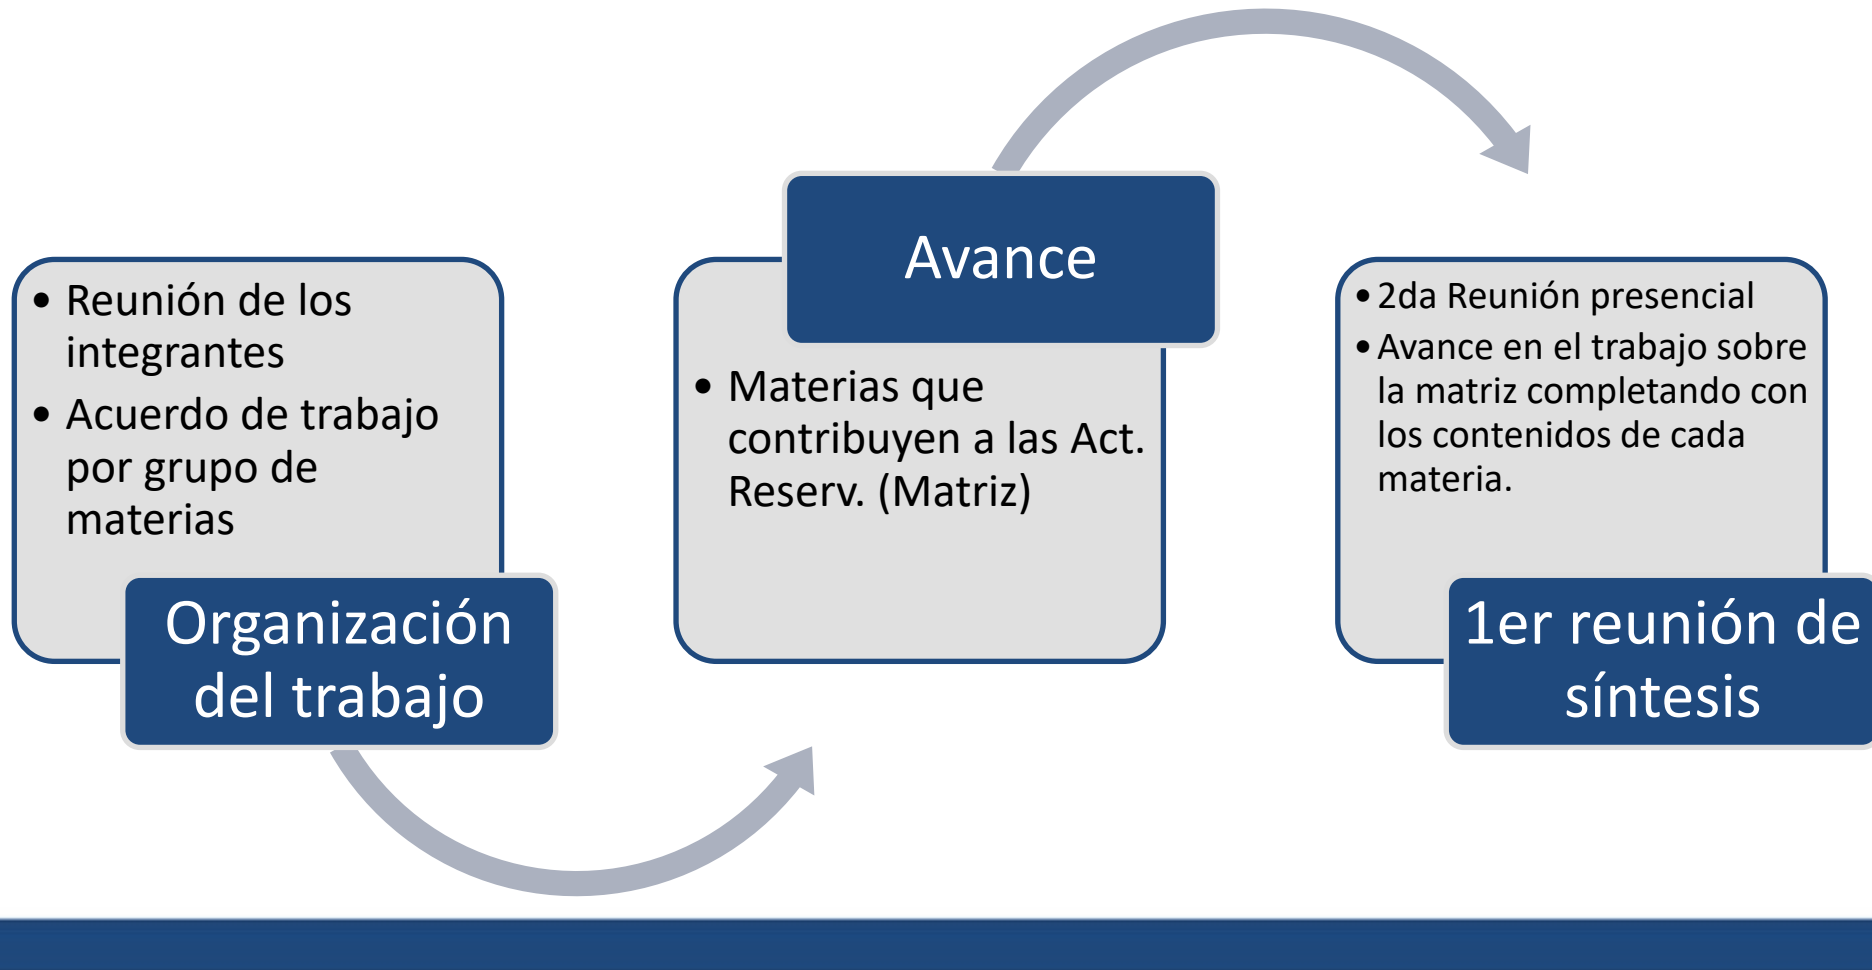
• Reunión de los integrantes
• Acuerdo de trabajo por grupo de materias

Organización del trabajo

Avance

• Materias que contribuyen a las Act. Reserv. (Matriz)

• 2da Reunión presencial
• Avance en el trabajo sobre la matriz completando con los contenidos de cada materia.

1er reunión de síntesis